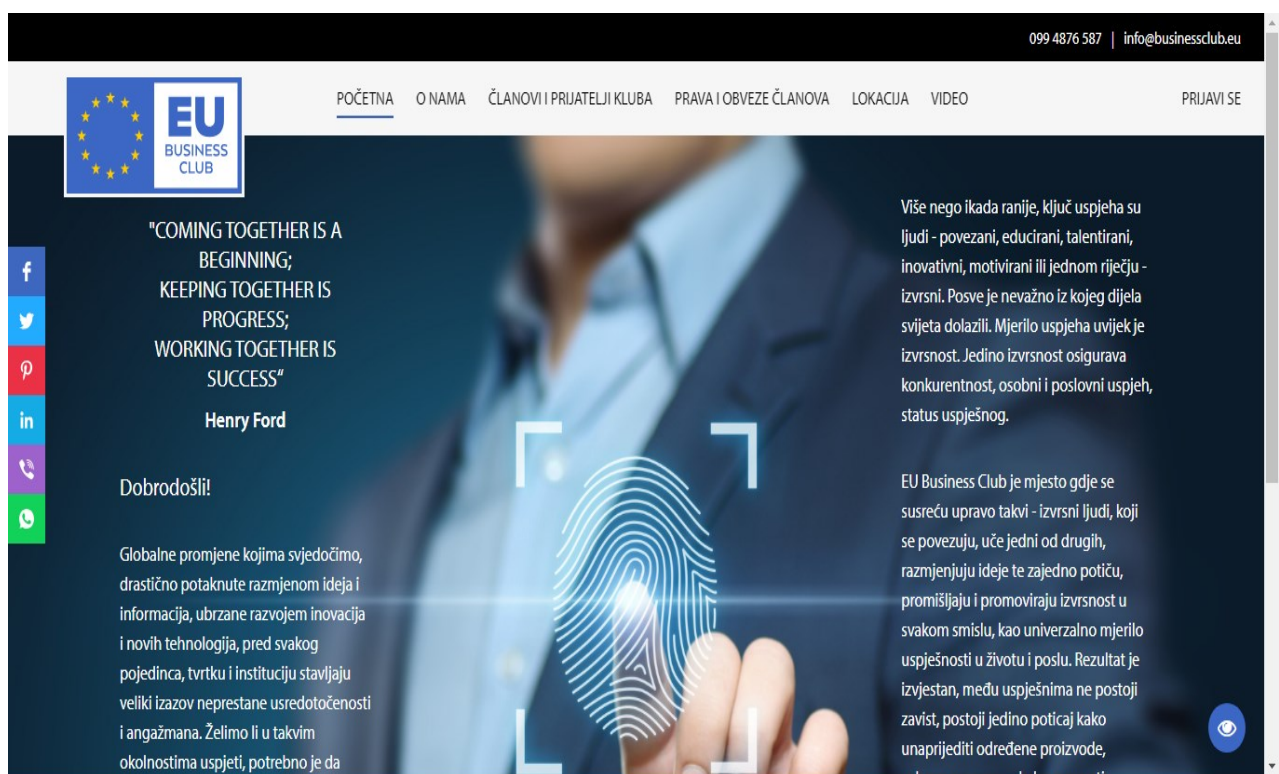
099 4876 587 | info@businessclub.eu

EU BUSINESS CLUB

POČETNA O NAMA ČLANOVI I PRIJATELJI KLUBA PRAVA I OBVEZE ČLANOVA LOKACIJA VIDEO PRIJAVI SE

"COMING TOGETHER IS A BEGINNING; KEEPING TOGETHER IS PROGRESS; WORKING TOGETHER IS SUCCESS"

Henry Ford

Dobrodošli!

Globalne promjene kojima svjedočimo, drastično potaknute razmjenom ideja i informacija, ubrzane razvojem inovacija i novih tehnologija, pred svakog pojedinca, tvrtku i instituciju stavljaju veliki izazov neprestane usredotočenosti i angažmana. Želimo li u takvim okolnostima uspjeti, potrebno je da

Više nego ikada ranije, ključ uspjeha su ljudi - povezani, educirani, talentirani, inovativni, motivirani ili jednom riječju - izvrsni. Posve je nevažno iz kojeg dijela svijeta dolazili. Mjerilo uspjeha uvijek je izvrsnost. Jedino izvrsnost osigurava konkurentnost, osobni i poslovni uspjeh, status uspješnog.

EU Business Club je mjesto gdje se susreću upravo takvi - izvrsni ljudi, koji se povezuju, uče jedni od drugih, razmjenjuju ideje te zajedno potiču, promišljaju i promoviraju izvrsnost u svakom smislu, kao univerzalno mjerilo uspješnosti u životu i poslu. Rezultat je izvjestan, među uspješnima ne postoji zavist, postoji jedino poticaj kako unaprijediti određene proizvode, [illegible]